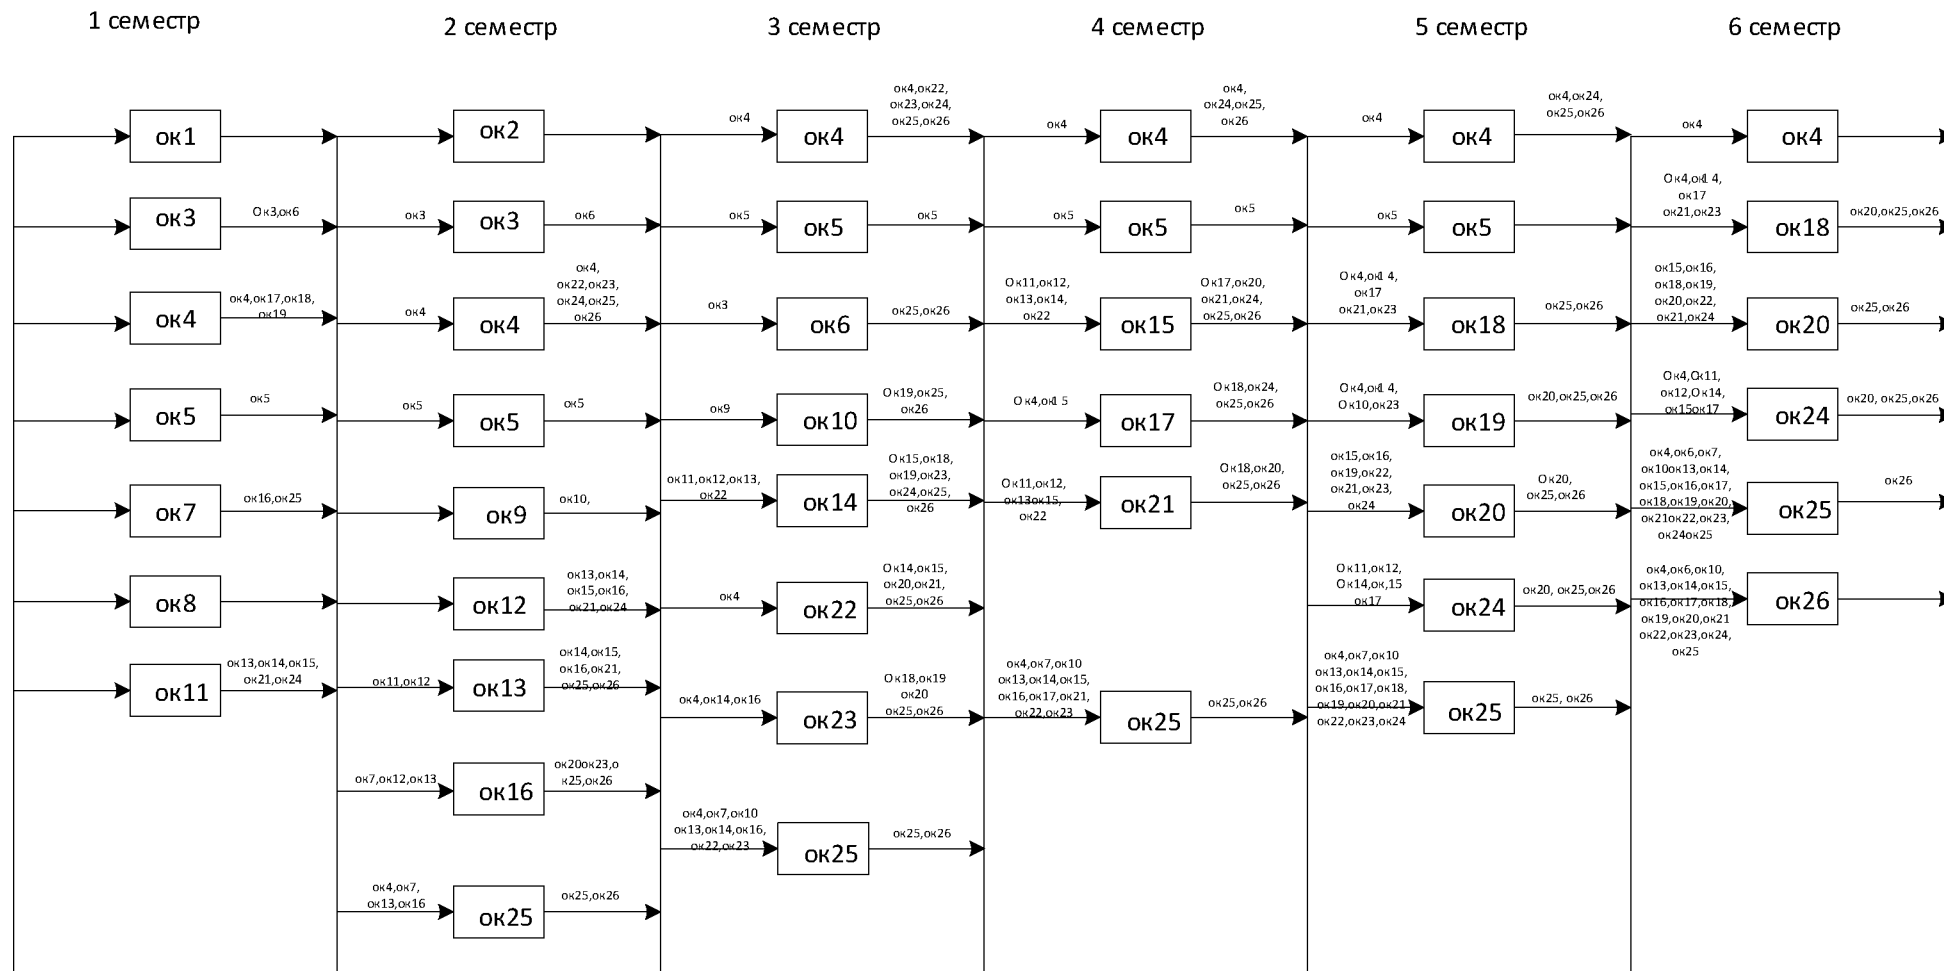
1 семестр

ок1

ок3

Ок3,ок6

ок4

ок4,ок17,ок18,ок19

ок5

ок5

ок7

ок16,ок25

ок8

ок11

ок13,ок14,ок15,ок21,ок24

2 семестр

ок2

ок3

ок3

ок6

ок4

ок4

ок4,ок22,ок23,ок24,ок25,ок26

ок5

ок5

ок5

ок9

ок10,

ок12

ок13,ок14,ок15,ок16,ок21,ок24

ок11,ок12

ок13

ок14,ок15,ок16,ок21,ок25,ок26

ок7,ок12,ок13

ок16

ок20ок23,ок25,ок26

ок4,ок7,ок13,ок16

ок25

ок25,ок26

3 семестр

ок4

ок4

ок4,ок22,ок23,ок24,ок25,ок26

ок5

ок5

ок5

ок3

ок6

ок25,ок26

ок9

ок10

Ок19,ок25,ок26

ок11,ок12,ок13,ок22

ок14

Ок15,ок18,ок19,ок23,ок24,ок25,ок26

ок4

ок22

Ок14,ок15,ок20,ок21,ок25,ок26

ок4,ок14,ок16

ок23

Ок18,ок19 ок20 ок25,ок26

ок4,ок7,ок10 ок13,ок14,ок16,ок22,ок23

ок25

ок25,ок26

4 семестр

ок4

ок4

ок4,ок24,ок25,ок26

ок5

ок5

ок5

Ок11,ок12,ок13,ок14,ок22

ок15

Ок17,ок20,ок21,ок24,ок25,ок26

Ок4,ок15

ок17

Ок18,ок24,ок25,ок26

Ок11,ок12,ок13ок15,ок22

ок21

Ок18,ок20,ок25,ок26

ок4,ок7,ок10 ок13,ок14,ок15,ок16,ок17,ок21,ок22,ок23

ок25

ок25,ок26

5 семестр

ок4

ок4

ок4,ок24,ок25,ок26

ок5

ок5

Ок4,ок14,ок17 ок21,ок23

ок18

ок25,ок26

Ок4,ок14,Ок10,ок23

ок19

ок20,ок25,ок26

ок15,ок16,ок19,ок22,ок21,ок23,ок24

ок20

Ок20,ок25,ок26

Ок11,ок12,Ок14,ок15 ок17

ок24

ок20, ок25,ок26

ок4,ок7,ок10 ок13,ок14,ок15,ок16,ок17,ок18,ок19,ок20,ок21 ок22,ок23,ок24

ок25

ок25, ок26

6 семестр

ок4

ок4

Ок4,ок14,ок17 ок21,ок23

ок18

ок20,ок25,ок26

ок15,ок16,ок18,ок19,ок20,ок22,ок21,ок24

ок20

ок25,ок26

Ок4,Ок11,ок12,Ок14,ок15ок17

ок24

ок20, ок25,ок26

ок4,ок6,ок7,ок10ок13,ок14,ок15,ок16,ок17,ок18,ок19,ок20,ок21ок22,ок23,ок24ок25

ок25

ок26

ок4,ок6,ок10,ок13,ок14,ок15,ок16,ок17,ок18,ок19,ок20,ок21 ок22,ок23,ок24,ок25

ок26